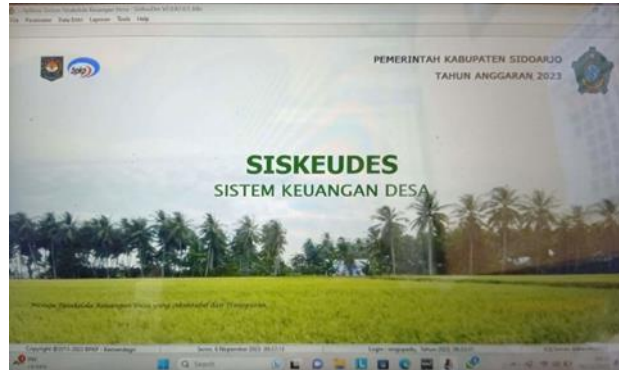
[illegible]
File Parameter Data Entri Laporan Tools Help

PEMERINTAH KABUPATEN SIDOARJO
TAHUN ANGGARAN 2023

SISKEUDES
SISTEM KEUANGAN DESA

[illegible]

Copyright ©2015-2022 BPKP - Kemendagri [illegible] Senin, 6 November 2023 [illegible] Login : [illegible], Tahun 2023 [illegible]

Search